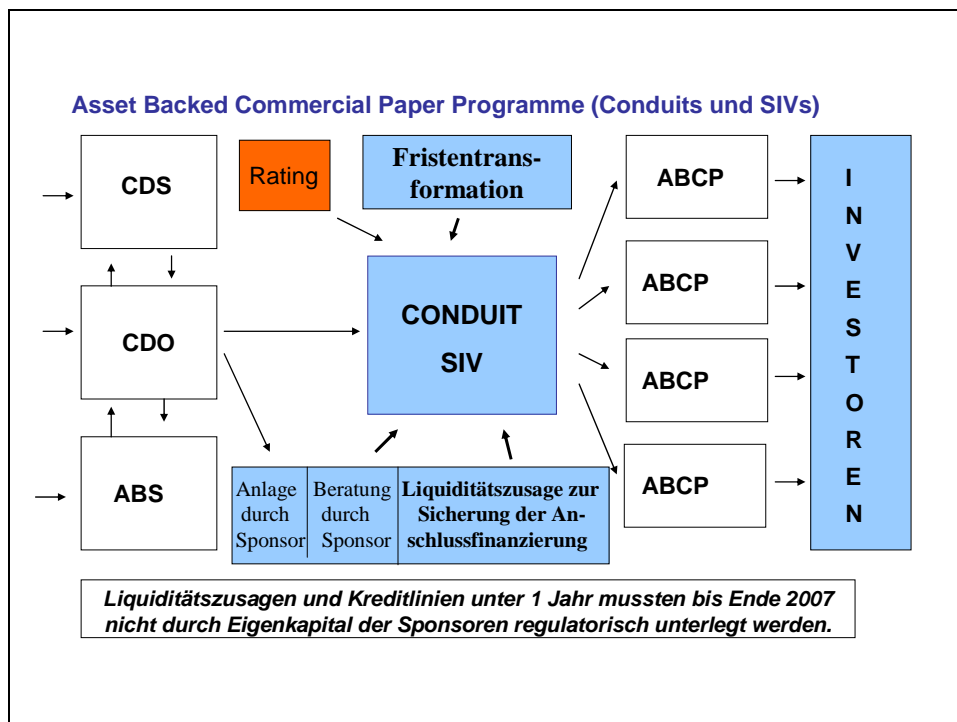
Asset Backed Commercial Paper Programme (Conduits und SIVs)

CDS

CDO

ABS

Rating

Fristentransformation

CONDUIT

SIV

Anlage durch Sponsor

Beratung durch Sponsor

Liquiditätszusage zur Sicherung der Anschlussfinanzierung

ABCP

ABCP

ABCP

ABCP

I N V E S T O R E N

Liquiditätszusagen und Kreditlinien unter 1 Jahr mussten bis Ende 2007 nicht durch Eigenkapital der Sponsoren regulatorisch unterlegt werden.